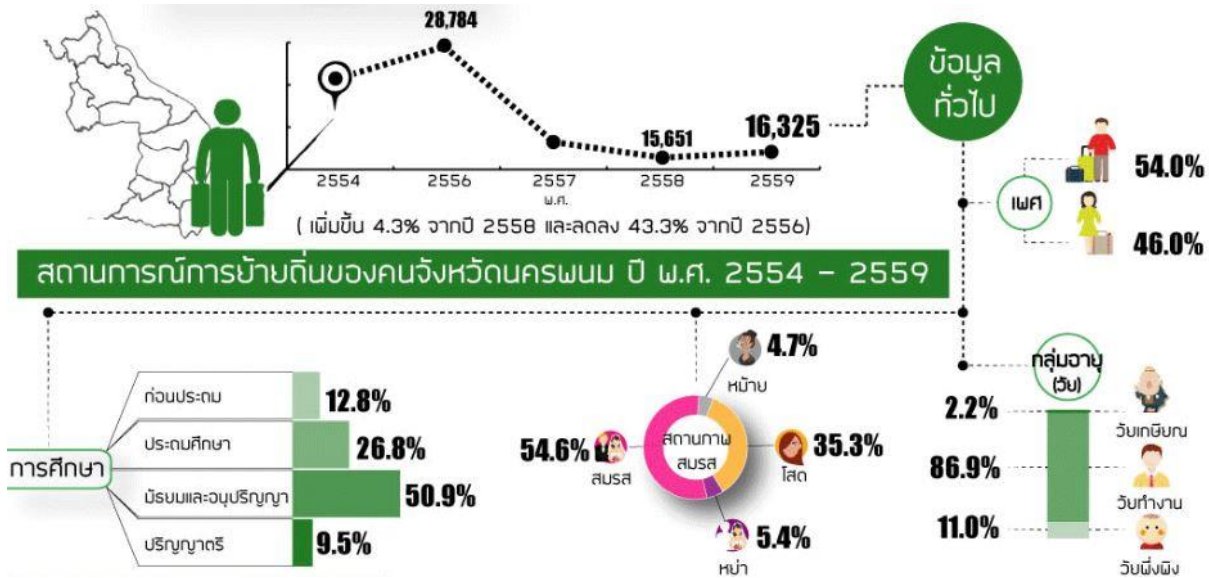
28,784

15,651

16,325

2554 2556 2557 2558 2559

พ.ศ.

( เพิ่มขึ้น 4.3% จากปี 2558 และลดลง 43.3% จากปี 2556)

ข้อมูลทั่วไป

เพศ

54.0%

46.0%

สถานการณ์การย้ายถิ่นของคนจังหวัดนครพนม ปี พ.ศ. 2554 – 2559

การศึกษา

ก่อนประถม 12.8%

ประถมศึกษา 26.8%

มัธยมและอนุปริญญา 50.9%

ปริญญาตรี 9.5%

สถานภาพสมรส

4.7% หม้าย

35.3% โสด

54.6% สมรส

5.4% หย่า

กลุ่มอายุ (วัย)

2.2% วัยเกษียณ

86.9% วัยทำงาน

11.0% วัยพึ่งพิง